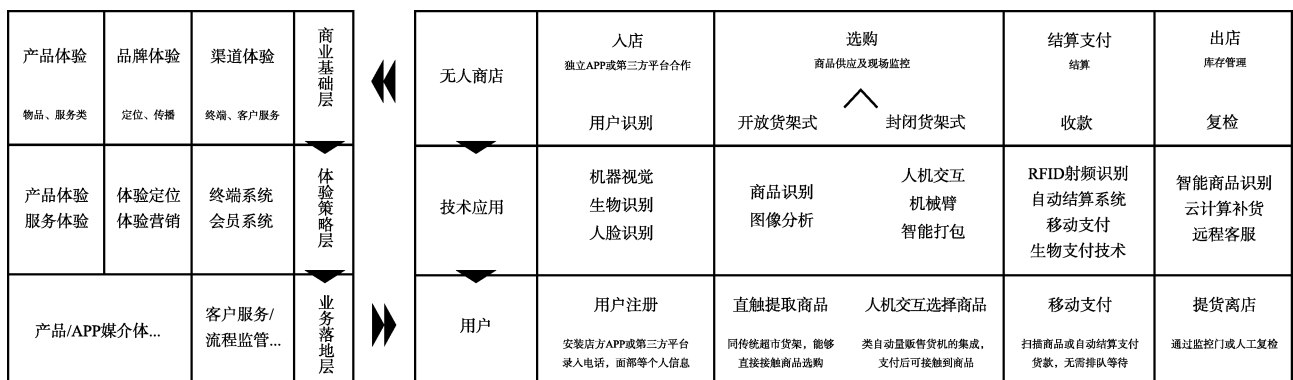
| 产品体验 物品、服务类 | 品牌体验 定位、传播 | 渠道体验 终端、客户服务 | 商业基础层 |
|---|---|---|---|
| 产品体验 服务体验 | 体验定位 体验营销 | 终端系统 会员系统 | 体验策略层 |
| 产品/APP媒介体... | | 客户服务/ 流程监管... | 业务落地层 |

| 无人商店 | 入店 独立APP或第三方平台合作 用户识别 | 选购 商品供应及现场监控 开放货架式 封闭货架式 | 结算支付 结算 收款 | 出店 库存管理 复检 |
|---|---|---|---|---|
| 技术应用 | 机器视觉 生物识别 人脸识别 | 商品识别 图像分析 人机交互 机械臂 智能打包 | RFID射频识别 自动结算系统 移动支付 生物支付技术 | 智能商品识别 云计算补货 远程客服 |
| 用户 | 用户注册 安装店方APP或第三方平台 录入电话，面部等个人信息 | 直触提取商品 同传统超市货架，能够直接接触商品选购 人机交互选择商品 类自动量贩售货机的集成，支付后可接触到商品 | 移动支付 扫描商品或自动结算支付货款，无需排队等待 | 提货离店 通过监控门或人工复检 |